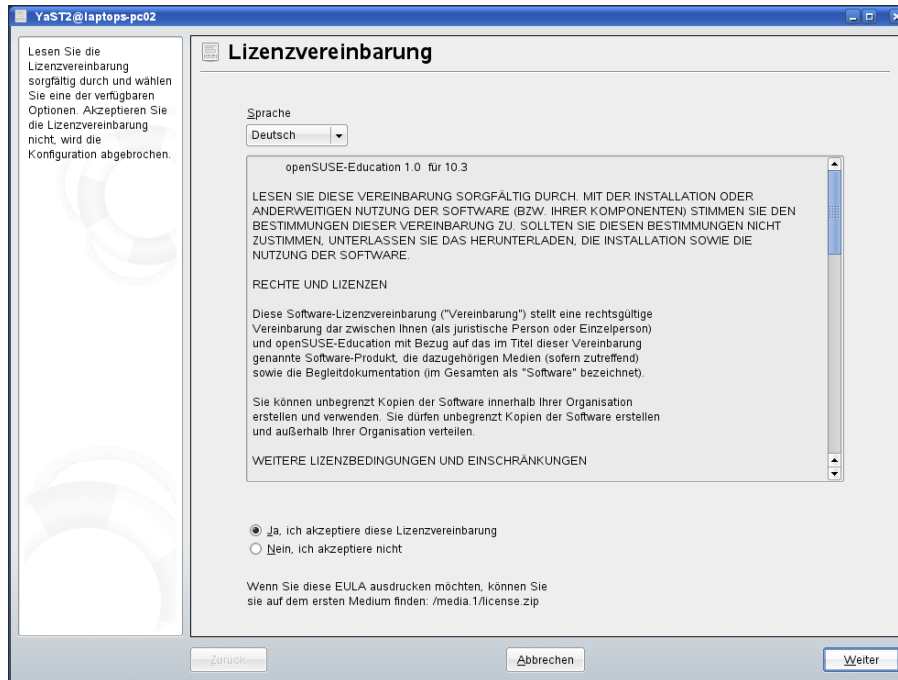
YaST2@laptops-pc02

Lesen Sie die Lizenzvereinbarung sorgfältig durch und wählen Sie eine der verfügbaren Optionen. Akzeptieren Sie die Lizenzvereinbarung nicht, wird die Konfiguration abgebrochen.

Lizenzvereinbarung

Sprache

Deutsch

openSUSE-Education 1.0 für 10.3

LESEN SIE DIESE VEREINBARUNG SORGFÄLTIG DURCH. MIT DER INSTALLATION ODER ANDERWEITIGEN NUTZUNG DER SOFTWARE (BZW. IHRER KOMPONENTEN) STIMMEN SIE DEN BESTIMMUNGEN DIESER VEREINBARUNG ZU. SOLLTEN SIE DIESEN BESTIMMUNGEN NICHT ZUSTIMMEN, UNTERLASSEN SIE DAS HERUNTERLADEN, DIE INSTALLATION SOWIE DIE NUTZUNG DER SOFTWARE.

RECHTE UND LIZENZEN

Diese Software-Lizenzvereinbarung ("Vereinbarung") stellt eine rechtsgültige Vereinbarung dar zwischen Ihnen (als juristische Person oder Einzelperson) und openSUSE-Education mit Bezug auf das im Titel dieser Vereinbarung genannte Software-Produkt, die dazugehörigen Medien (sofern zutreffend) sowie die Begleitdokumentation (im Gesamten als "Software" bezeichnet).

Sie können unbegrenzt Kopien der Software innerhalb Ihrer Organisation erstellen und verwenden. Sie dürfen unbegrenzt Kopien der Software erstellen und außerhalb Ihrer Organisation verteilen.

WEITERE LIZENZBEDINGUNGEN UND EINSCHRÄNKUNGEN

Ja, ich akzeptiere diese Lizenzvereinbarung
Nein, ich akzeptiere nicht

Wenn Sie diese EULA ausdrucken möchten, können Sie sie auf dem ersten Medium finden: /media.1/license.zip

Zurück
Abbrechen
Weiter